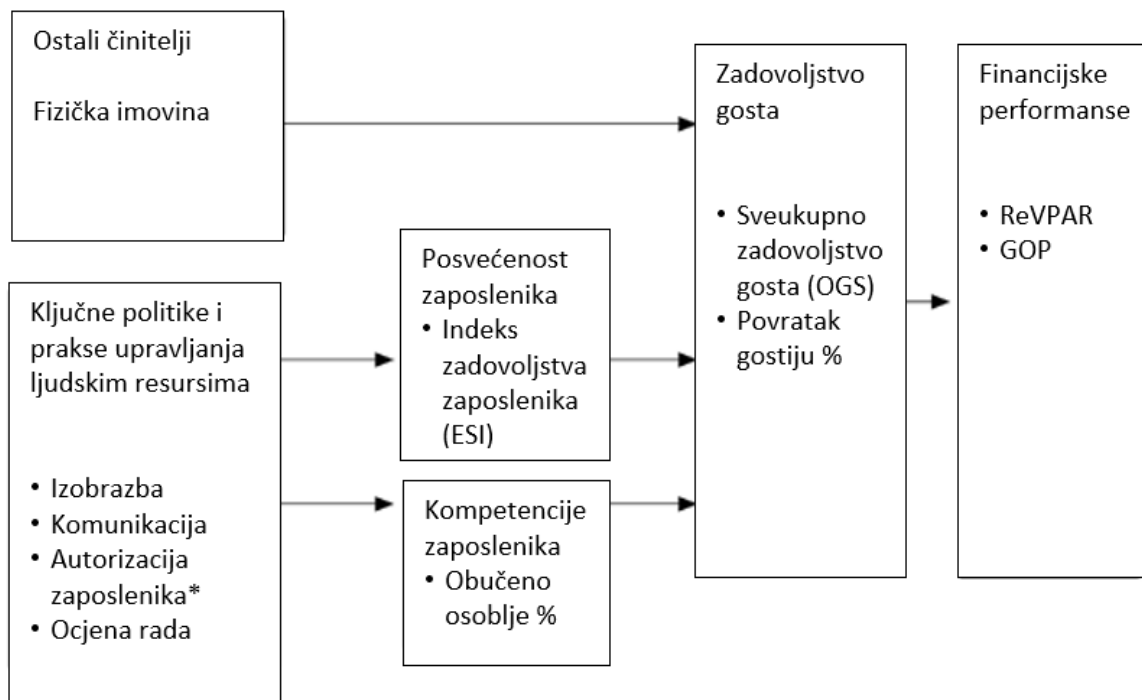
Ostali činitelji

Fizička imovina

Ključne politike i prakse upravljanja ljudskim resursima

• Izobrazba
• Komunikacija
• Autorizacija zaposlenika*
• Ocjena rada

Posvećenost zaposlenika
• Indeks zadovoljstva zaposlenika (ESI)

Kompetencije zaposlenika
• Obučeno osoblje %

Zadovoljstvo gosta

• Sveukupno zadovoljstvo gosta (OGS)
• Povratak gostiju %

Financijske performanse

• ReVPAR
• GOP